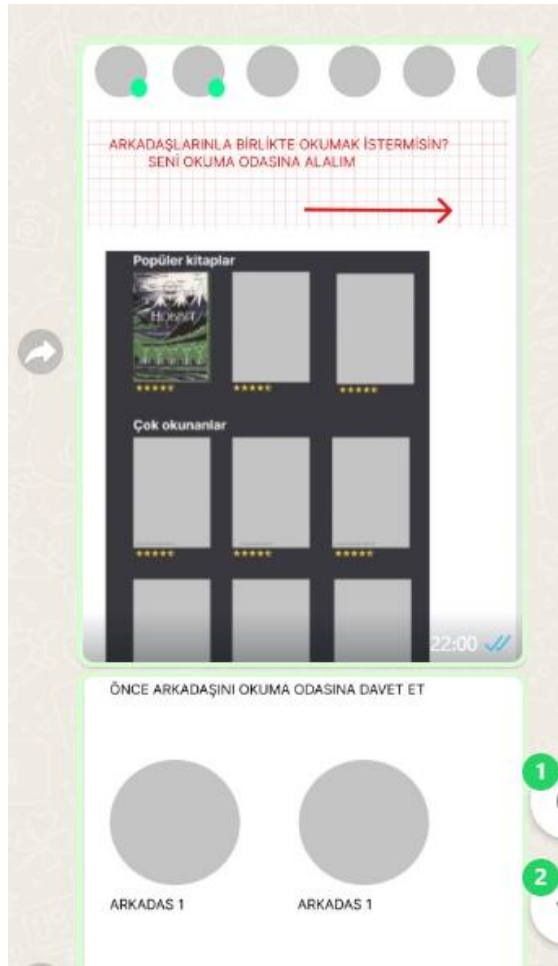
ARKADAŞLARINLA BİRLİKTE OKUMAK İSTERMİSİN?
SENİ OKUMA ODASINA ALALIM

Popüler kitaplar

HOBBIT

★★★★★ ★★★★★ ★★★★★

Çok okunanlar

★★★★★ ★★★★★ ★★★★★

22:00

ÖNCE ARKADAŞINI OKUMA ODASINA DAVET ET

ARKADAS 1 ARKADAS 1

1

2